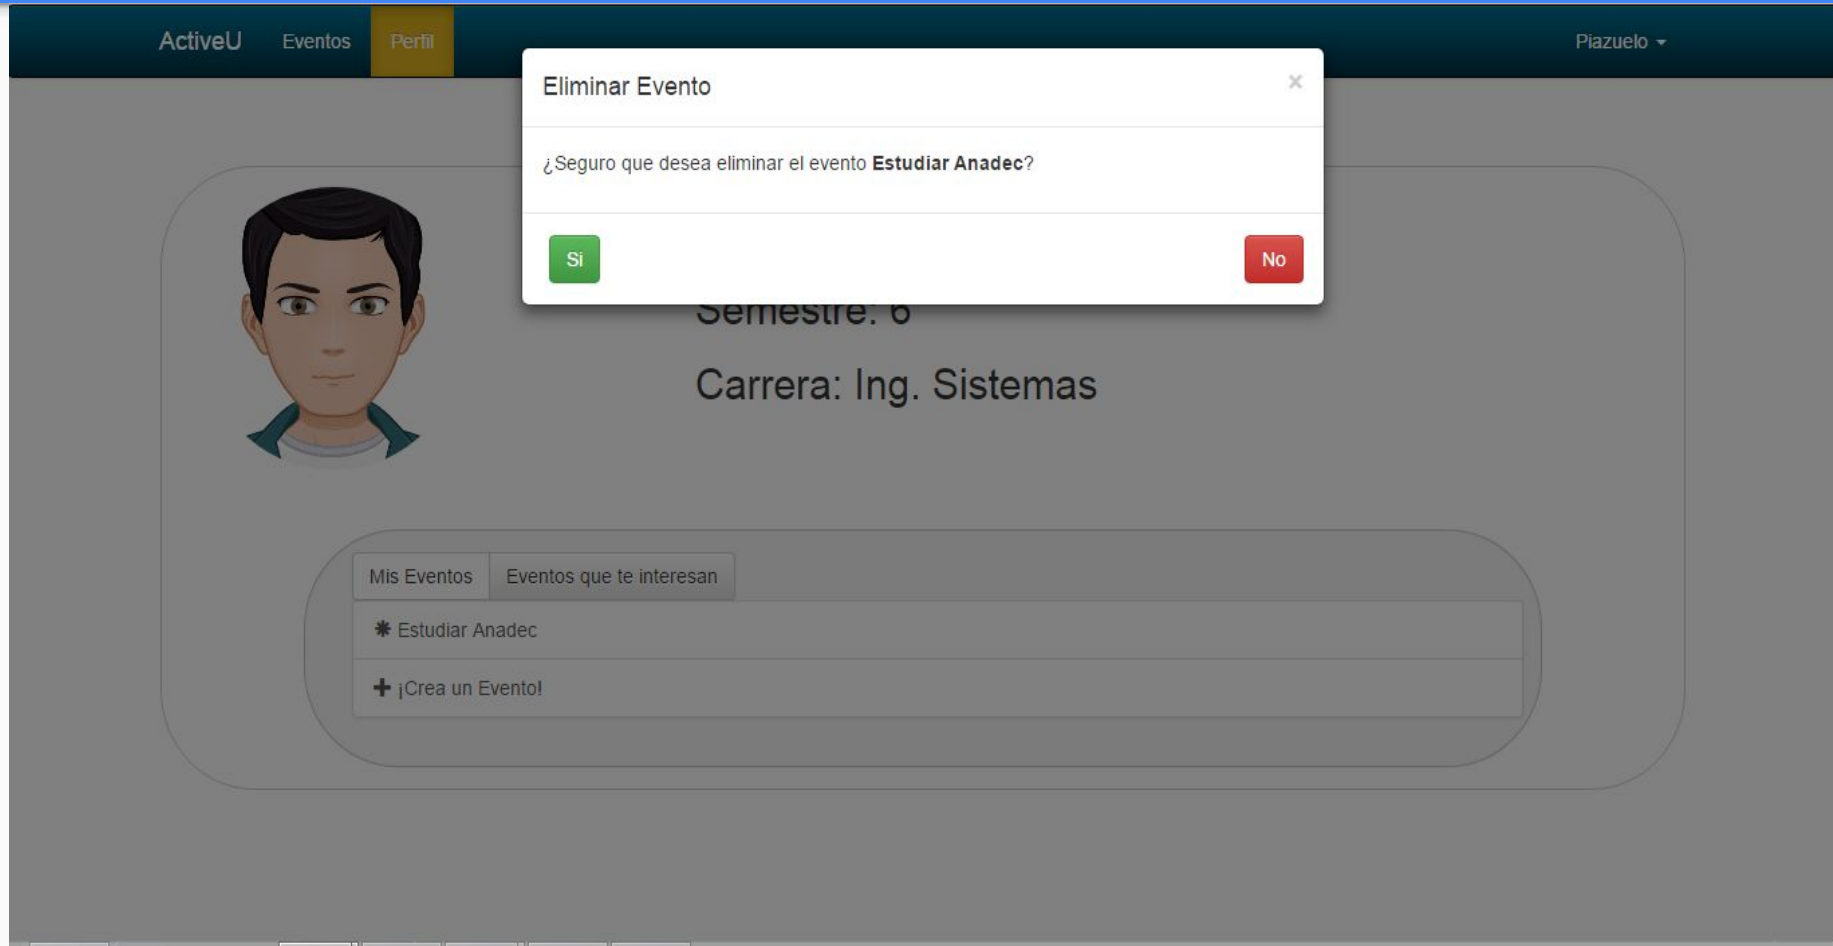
ActiveU Eventos Perfil

Piazuelo

Eliminar Evento

×

¿Seguro que desea eliminar el evento **Estudiar Anadec**?

Si

No

Semestre: 6

Carrera: Ing. Sistemas

Mis Eventos | Eventos que te interesan

Estudiar Anadec

¡Crea un Evento!